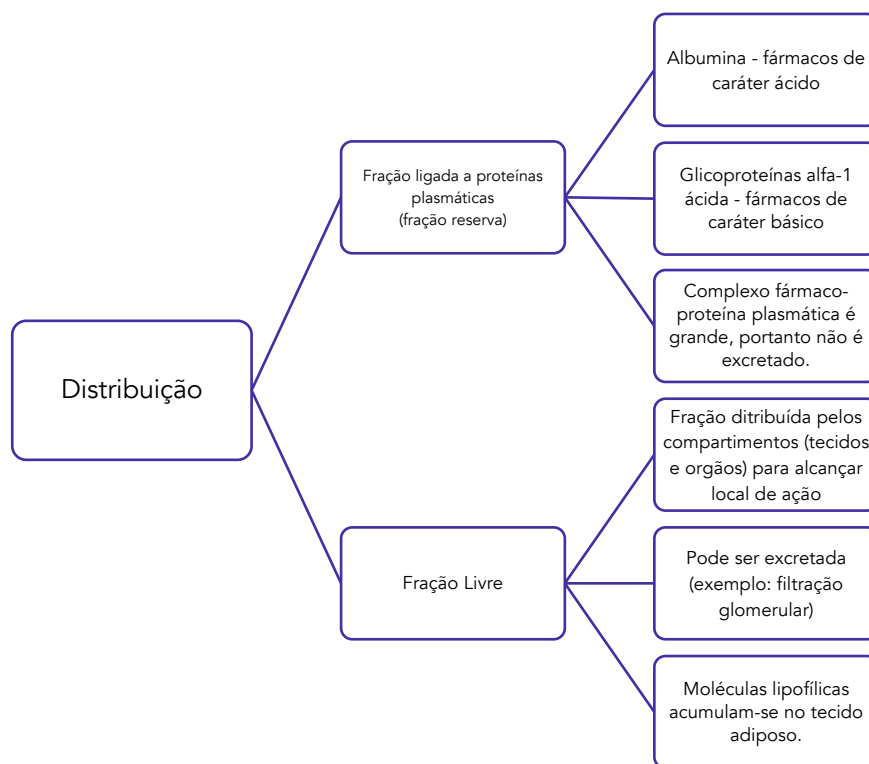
Distribuição

Fração ligada a proteínas plasmáticas
(fração reserva)

Albumina - fármacos de caráter ácido

Glicoproteínas alfa-1 ácida - fármacos de caráter básico

Complexo fármaco-proteína plasmática é grande, portanto não é excretado.

Fração Livre

Fração ditribuída pelos compartimentos (tecidos e orgãos) para alcançar local de ação

Pode ser excretada (exemplo: filtração glomerular)

Moléculas lipofílicas acumulam-se no tecido adiposo.